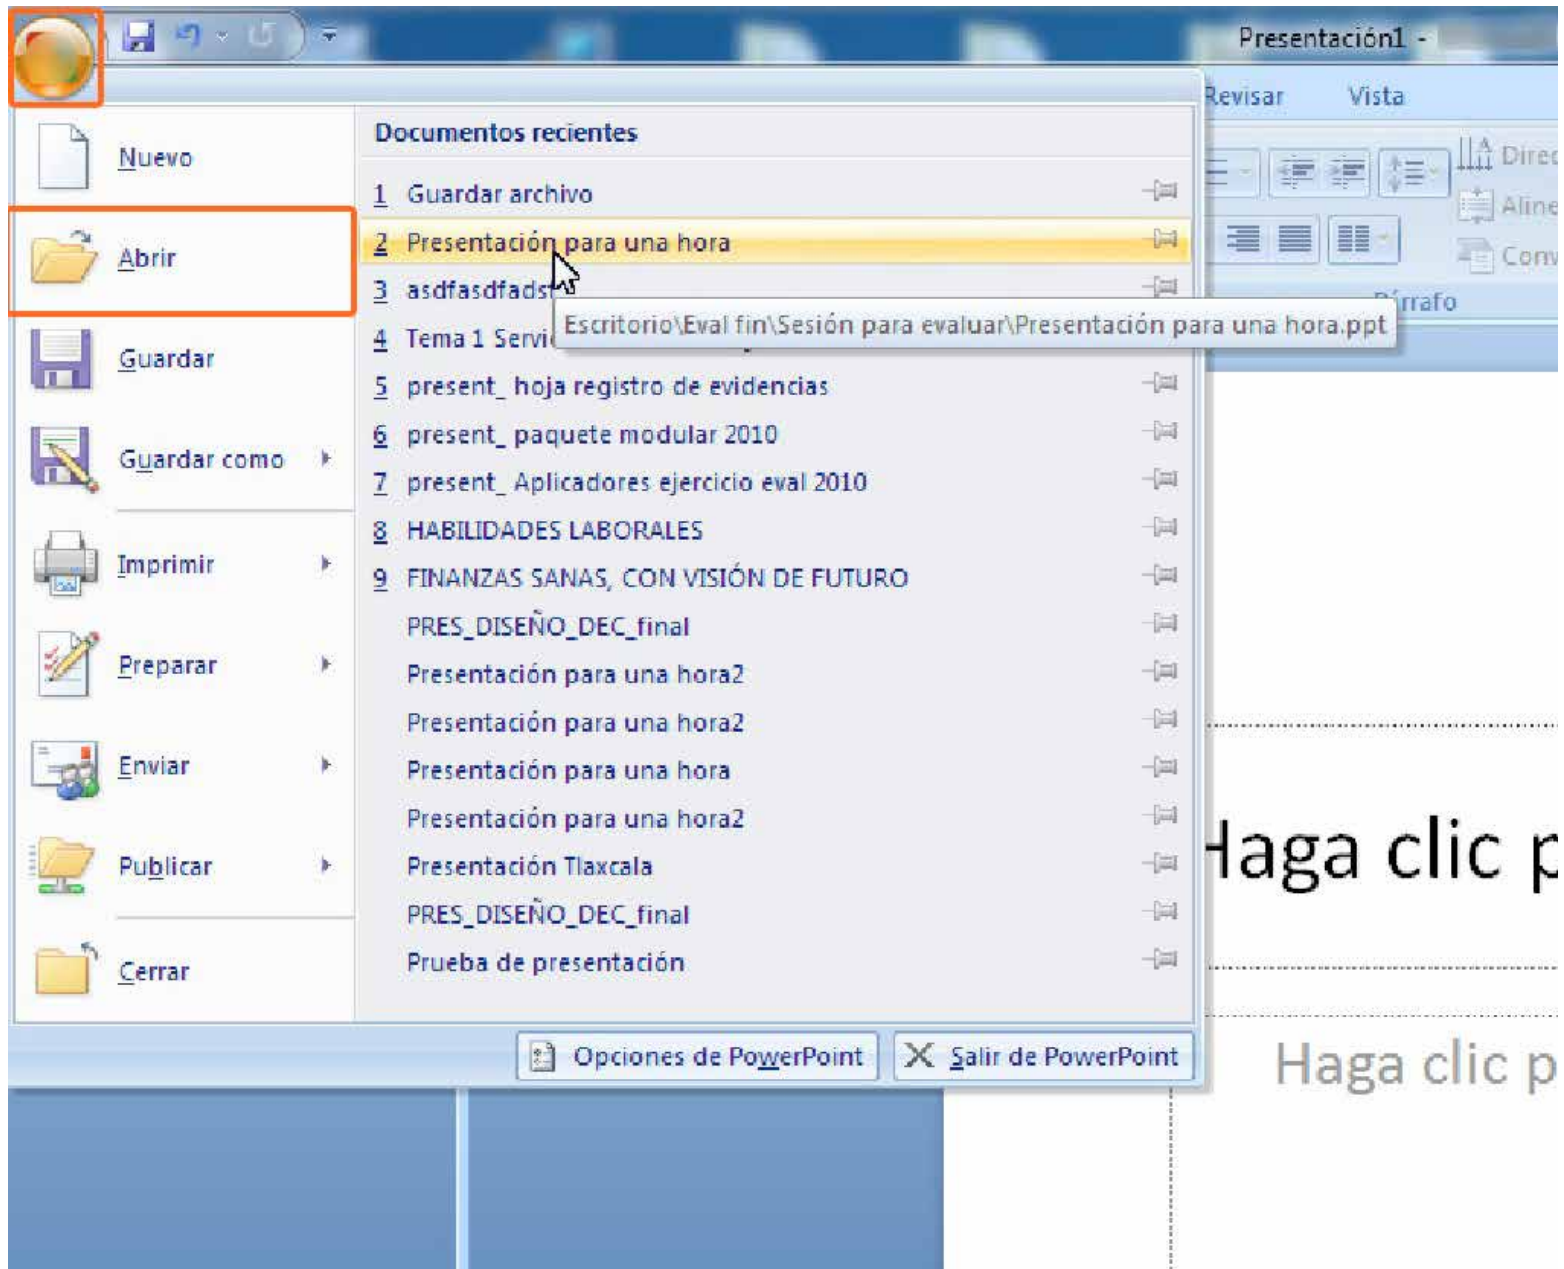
Presentación1 -

Revisar Vista

Direc

Aline

Conv

Párrafo

Nuevo

Abrir

Guardar

Guardar como

Imprimir

Preparar

Enviar

Publicar

Cerrar

Documentos recientes

1 Guardar archivo

2 Presentación para una hora

3 asdfasdfads

4 Tema 1 Servi

Escritorio\Eval fin\Sesión para evaluar\Presentación para una hora.ppt

5 present_ hoja registro de evidencias

6 present_ paquete modular 2010

7 present_ Aplicadores ejercicio eval 2010

8 HABILIDADES LABORALES

9 FINANZAS SANAS, CON VISIÓN DE FUTURO

PRES_DISEÑO_DEC_final

Presentación para una hora2

Presentación para una hora2

Presentación para una hora

Presentación para una hora2

Presentación Tlaxcala

PRES_DISEÑO_DEC_final

Prueba de presentación

Opciones de PowerPoint

Salir de PowerPoint

Haga clic p

Haga clic p